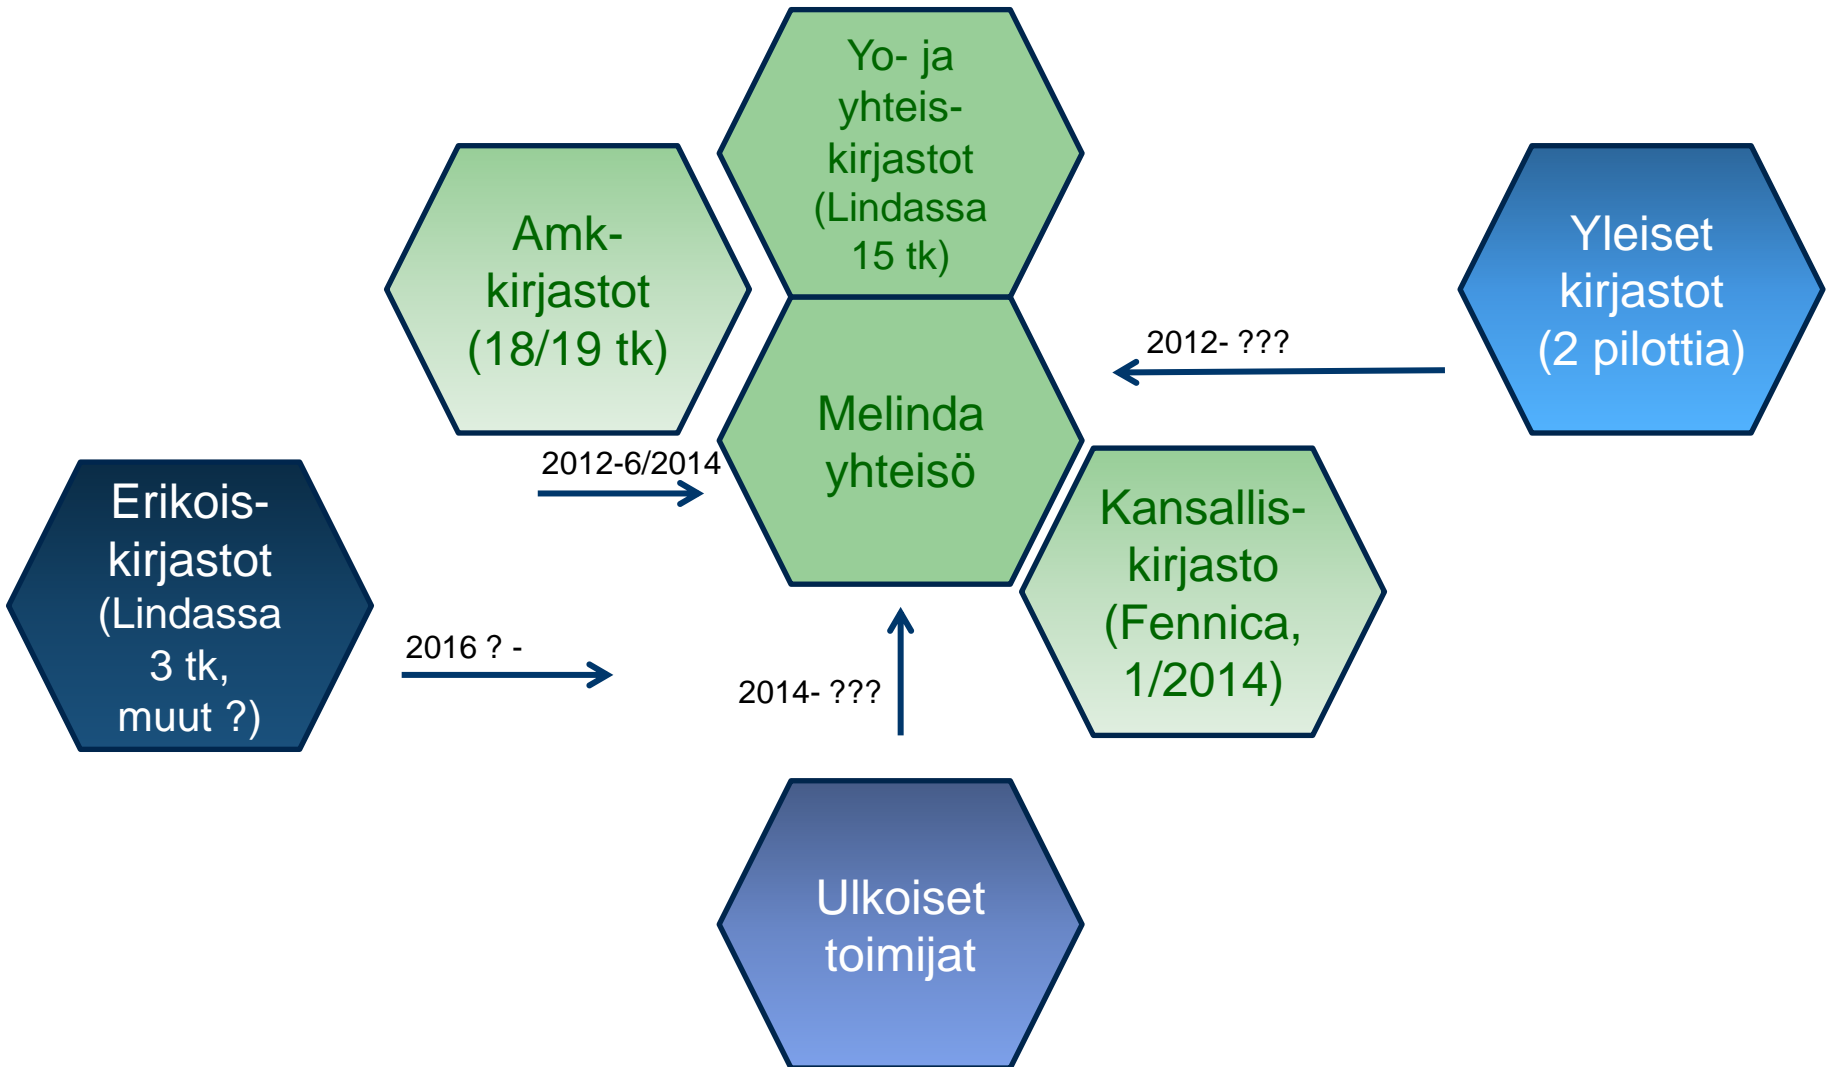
Yo- ja yhteiskirjastot (Lindassa 15 tk)

Amk-kirjastot (18/19 tk)

Yleiset kirjastot (2 pilottia)

2012- ???

Melinda yhteisö

2012-6/2014

Erikoiskirjastot (Lindassa 3 tk, muut ?)

Kansalliskirjasto (Fennica, 1/2014)

2016 ? -

2014- ???

Ulkoiset toimijat